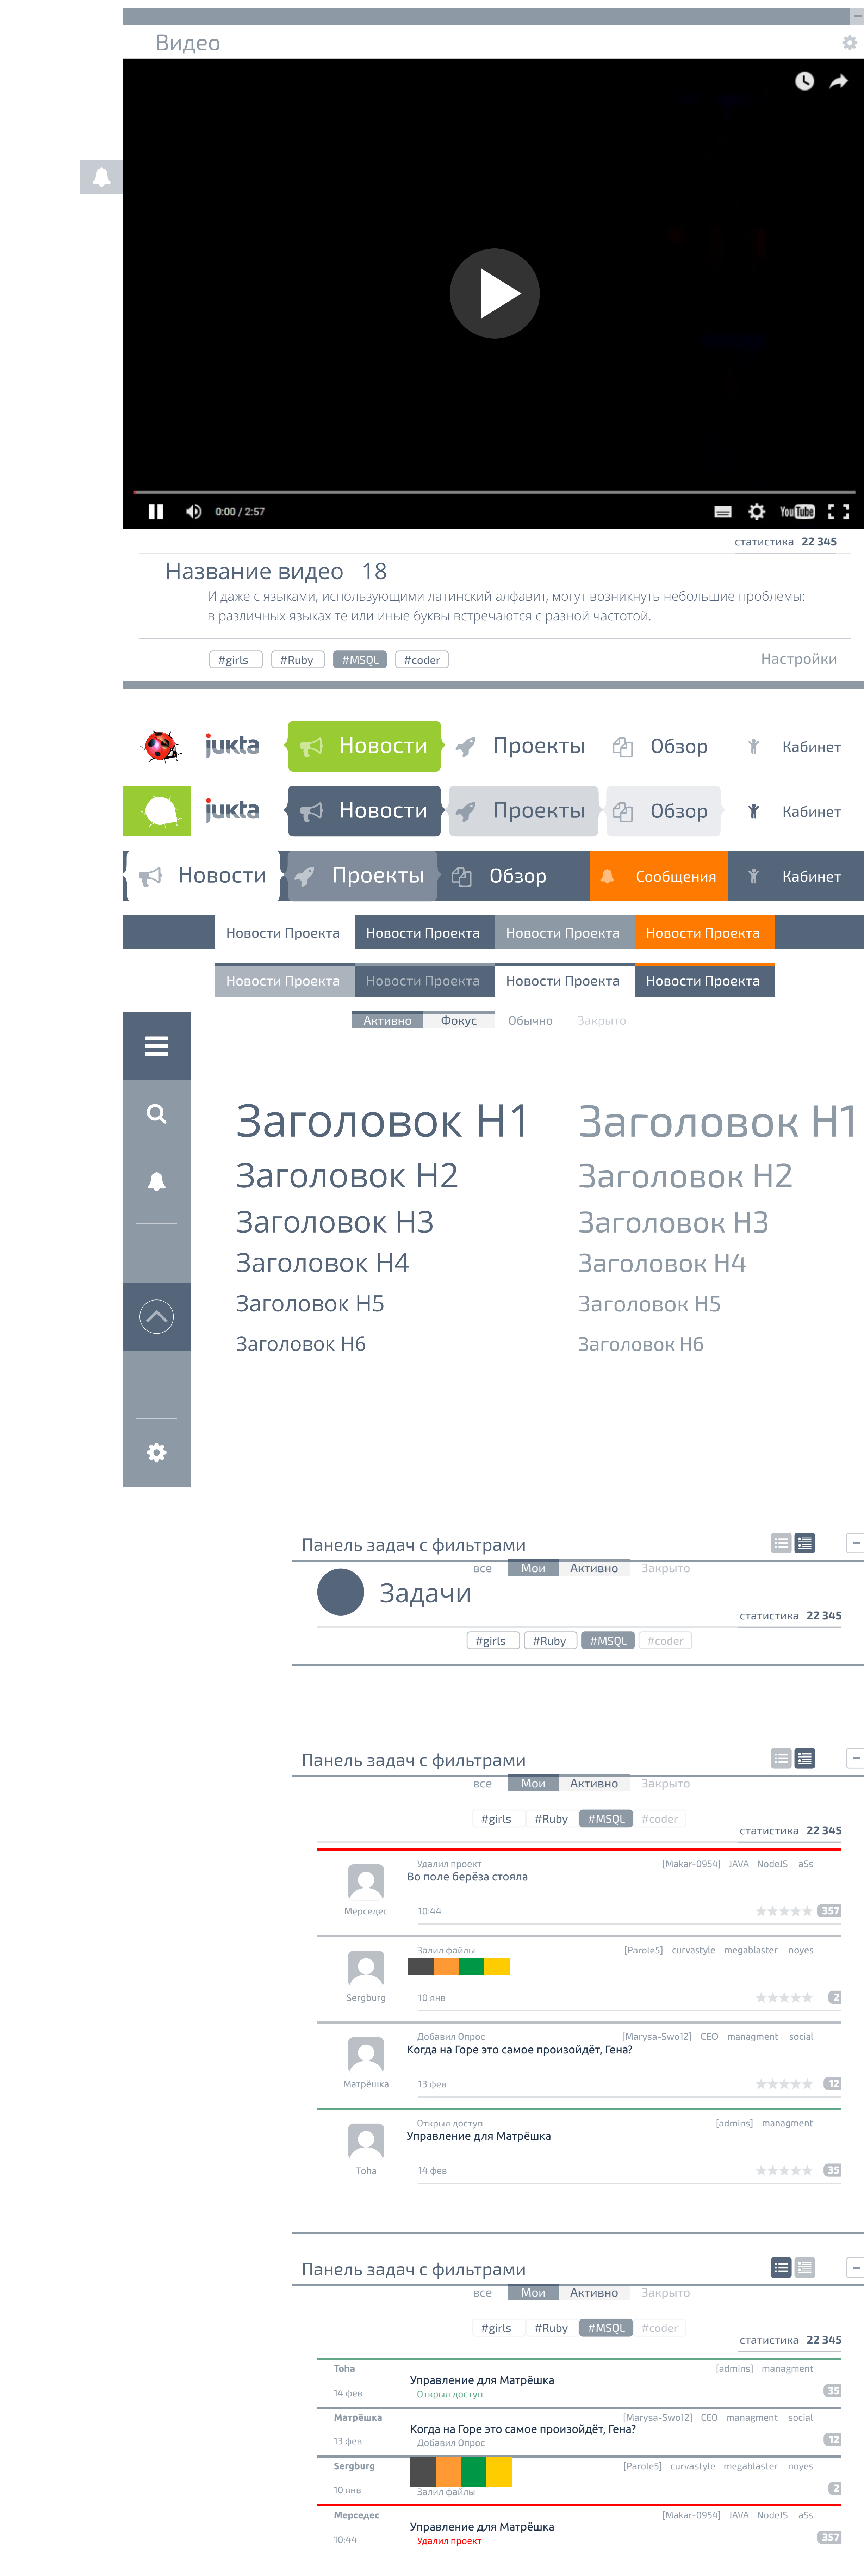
Видео

0:00 / 2:57

статистика 22 345

Название видео 18

И даже с языками, использующими латинский алфавит, могут возникнуть небольшие проблемы: в различных языках те или иные буквы встречаются с разной частотой.

#girls #Ruby #MSQL #coder

Настройки

jukta Новости Проекты Обзор Кабинет

jukta Новости Проекты Обзор Кабинет

Новости Проекты Обзор Сообщения Кабинет

Новости Проекта Новости Проекта Новости Проекта Новости Проекта

Новости Проекта Новости Проекта Новости Проекта Новости Проекта

Активно Фокус Обычно Закрыто

Заголовок H1
Заголовок H2
Заголовок H3
Заголовок H4
Заголовок H5
Заголовок H6

Заголовок H1
Заголовок H2
Заголовок H3
Заголовок H4
Заголовок H5
Заголовок H6

Панель задач с фильтрами

все Мои Активно Закрыто

Задачи

статистика 22 345

#girls #Ruby #MSQL #coder

Панель задач с фильтрами

все Мои Активно Закрыто

#girls #Ruby #MSQL #coder

статистика 22 345

Удалил проект
Во поле берёза стояла
[Makar-0954] JAVA NodeJS aSs
Мерседес 10:44 357

Залил файлы
[Parole5] curvastyle megablaster noyes
Sergburg 10 янв 2

Добавил Опрос
Когда на Горе это самое произойдёт, Гена?
[Marysa-Swo12] CEO managment social
Матрёшка 13 фев 12

Открыл доступ
Управление для Матрёшка
[admins] managment
Toha 14 фев 35

Панель задач с фильтрами

все Мои Активно Закрыто

#girls #Ruby #MSQL #coder

статистика 22 345

Toha 14 фев
Управление для Матрёшка
Открыл доступ
[admins] managment 35

Матрёшка 13 фев
Когда на Горе это самое произойдёт, Гена?
Добавил Опрос
[Marysa-Swo12] CEO managment social 12

Sergburg 10 янв
Залил файлы
[Parole5] curvastyle megablaster noyes 2

Мерседес 10:44
Управление для Матрёшка
Удалил проект
[Makar-0954] JAVA NodeJS aSs 357